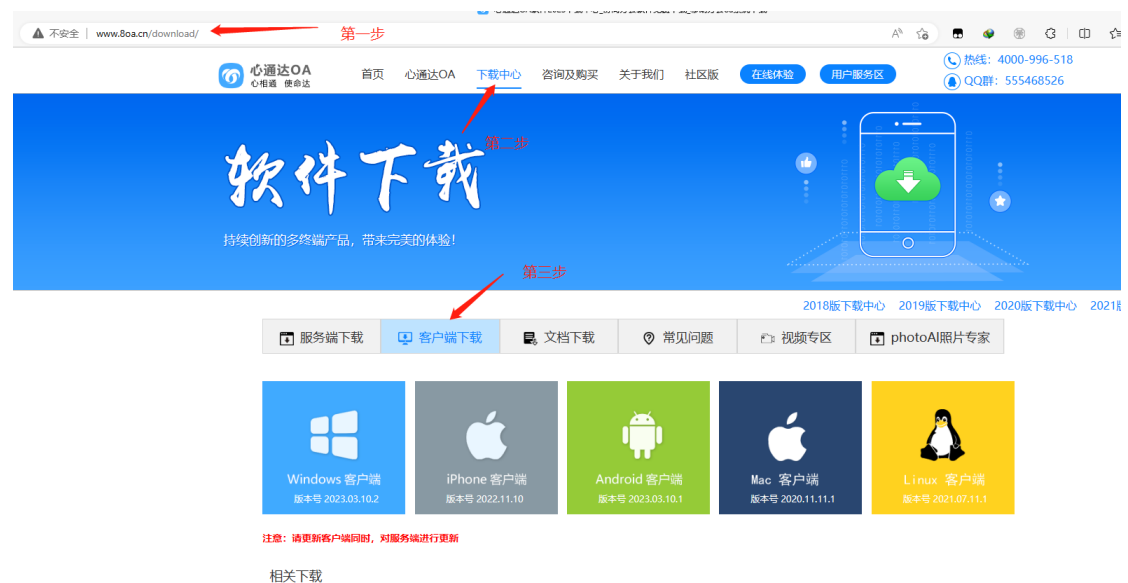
不安全 | www.8oa.cn/download/

第一步

心通达OA
心相通 使命达

首页 心通达OA 下载中心 咨询及购买 关于我们 社区版 在线体验 用户服务区

热线：4000-996-518
QQ群：555468526

软件下载

第二步

持续创新的多终端产品，带来完美的体验！

第三步

2018版下载中心 2019版下载中心 2020版下载中心 2021

服务端下载 客户端下载 文档下载 常见问题 视频专区 photoAI照片专家

Windows 客户端
版本号 2023.03.10.2

iPhone 客户端
版本号 2022.11.10

Android 客户端
版本号 2023.03.10.1

Mac 客户端
版本号 2020.11.11.1

Linux 客户端
版本号 2021.07.11.1

注意：请更新客户端同时，对服务端进行更新

相关下载